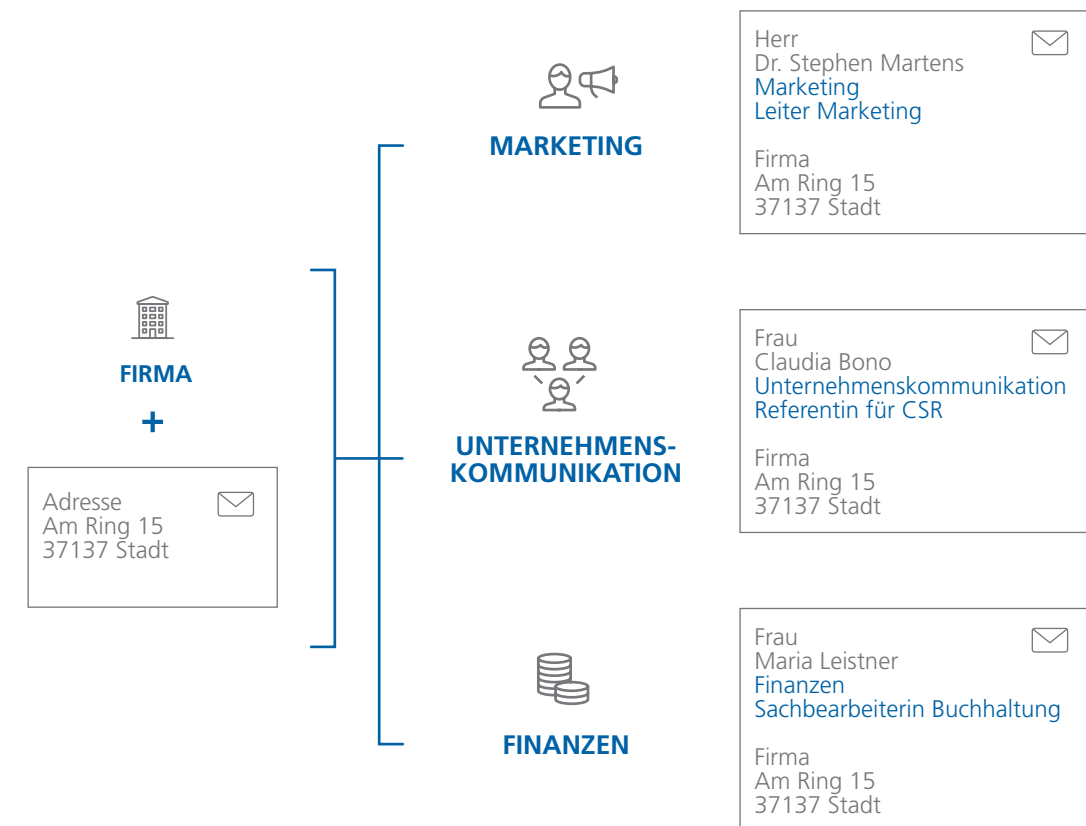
FIRMA
+

Adresse
Am Ring 15
37137 Stadt

MARKETING

Herr
Dr. Stephen Martens
Marketing
Leiter Marketing

Firma
Am Ring 15
37137 Stadt

UNTERNEHMENSKOMMUNIKATION

Frau
Claudia Bono
Unternehmenskommunikation
Referentin für CSR

Firma
Am Ring 15
37137 Stadt

FINANZEN

Frau
Maria Leistner
Finanzen
Sachbearbeiterin Buchhaltung

Firma
Am Ring 15
37137 Stadt